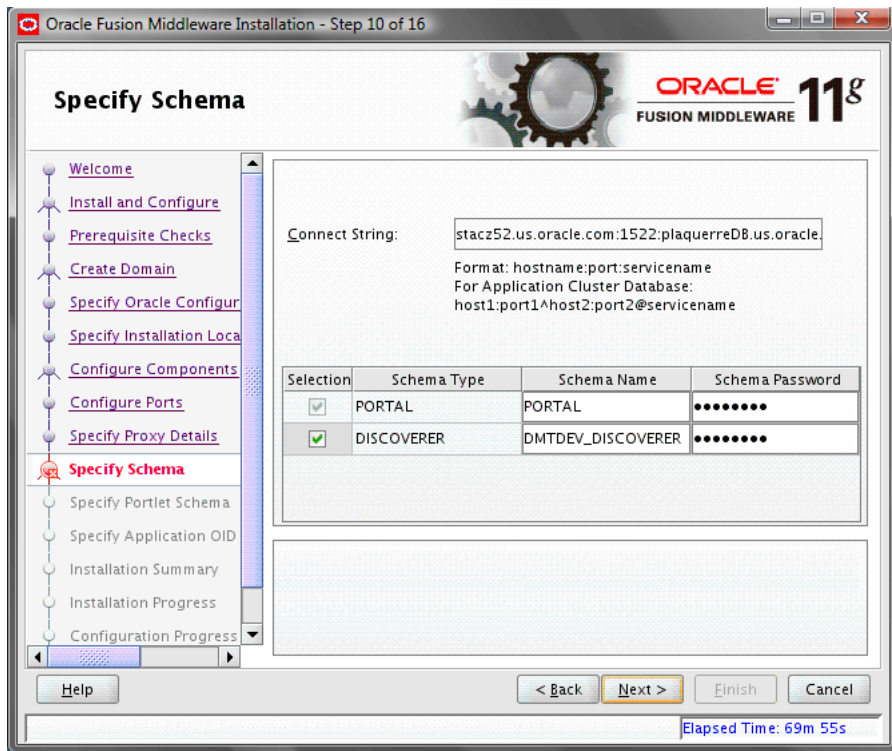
Oracle Fusion Middleware Installation - Step 10 of 16

Specify Schema

ORACLE FUSION MIDDLEWARE 11g

Welcome
Install and Configure
Prerequisite Checks
Create Domain
Specify Oracle Configur
Specify Installation Loca
Configure Components
Configure Ports
Specify Proxy Details
Specify Schema
Specify Portlet Schema
Specify Application OID
Installation Summary
Installation Progress
Configuration Progress

Connect String: stacz52.us.oracle.com:1522:plaquerreDB.us.oracle.

Format: hostname:port:servicename
For Application Cluster Database:
host1:port1^host2:port2@servicename

| Selection | Schema Type | Schema Name | Schema Password |
|---|---|---|---|
| ✓ | PORTAL | PORTAL | ●●●●●●●● |
| ✓ | DISCOVERER | DMTDEV_DISCOVERER | ●●●●●●●● |

Help
< Back
Next >
Finish
Cancel

Elapsed Time: 69m 55s